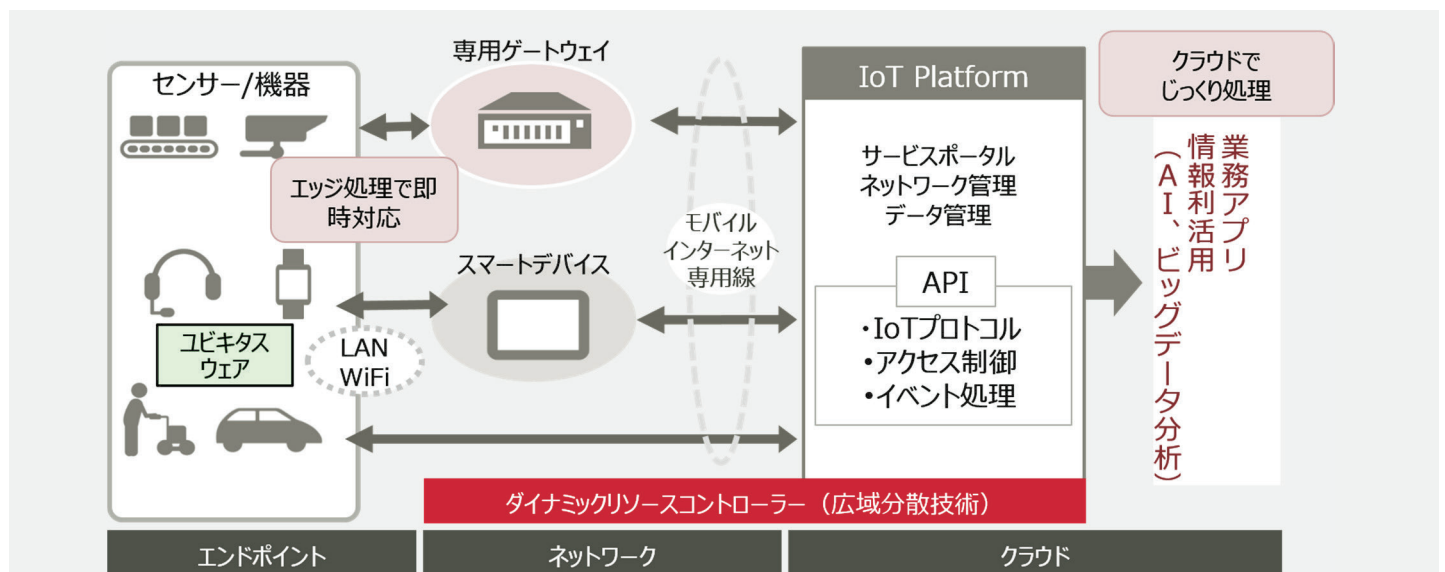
センサー/機器

エッジ処理で即時対応

ユビキタスウェア

LAN WiFi

専用ゲートウェイ

スマートデバイス

モバイル インターネット 専用線

IoT Platform

サービスポータル
ネットワーク管理
データ管理

API

・IoTプロトコル
・アクセス制御
・イベント処理

クラウドでじっくり処理

業務アプリ
情報利活用
(AI、ビッグデータ分析)

ダイナミックリソースコントローラー(広域分散技術)

エンドポイント

ネットワーク

クラウド